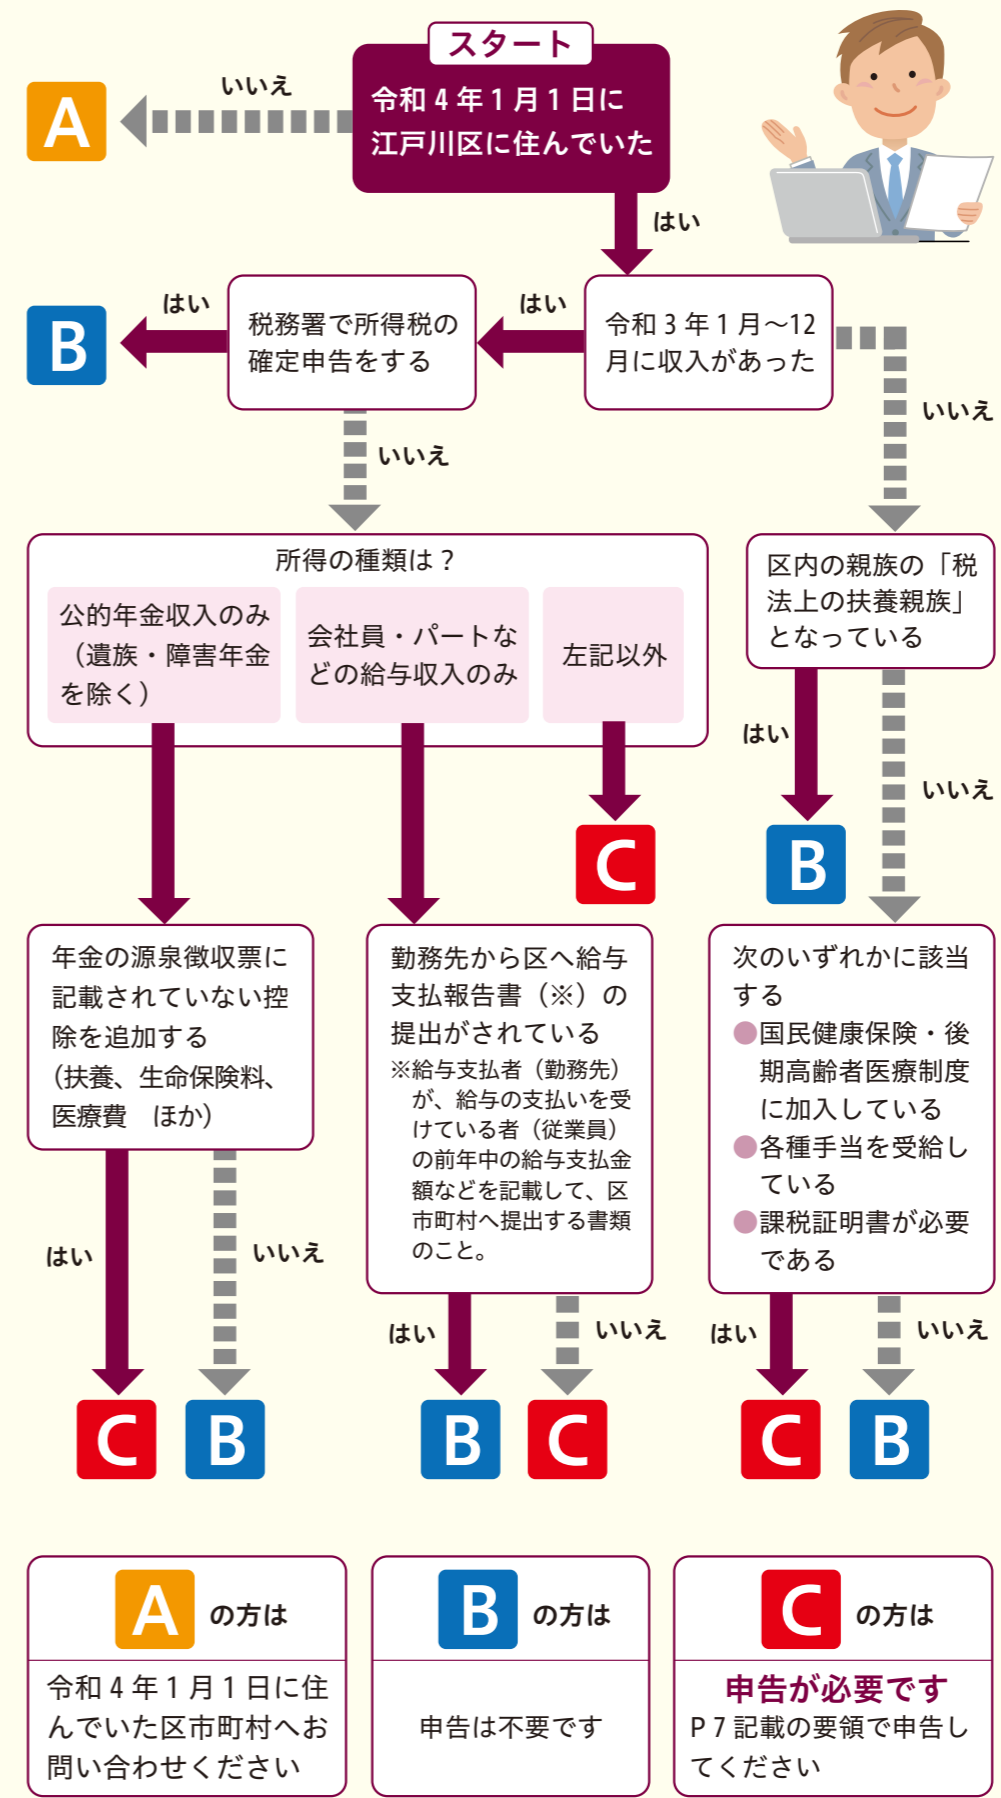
スタート
令和４年１月１日に江戸川区に住んでいた
いいえ
A
はい
令和３年１月～12月に収入があった
はい
税務署で所得税の確定申告をする
はい
B
いいえ
いいえ
所得の種類は？
公的年金収入のみ（遺族・障害年金を除く）
会社員・パートなどの給与収入のみ
左記以外
区内の親族の「税法上の扶養親族」となっている
はい
いいえ
C
B
年金の源泉徴収票に記載されていない控除を追加する（扶養、生命保険料、医療費　ほか）
勤務先から区へ給与支払報告書（※）の提出がされている
※給与支払者（勤務先）が、給与の支払いを受けている者（従業員）の前年中の給与支払金額などを記載して、区市町村へ提出する書類のこと。
次のいずれかに該当する
●国民健康保険・後期高齢者医療制度に加入している
●各種手当を受給している
●課税証明書が必要である
はい
いいえ
はい
いいえ
はい
いいえ
C
B
B
C
C
B
A の方は
令和４年１月１日に住んでいた区市町村へお問い合わせください
B の方は
申告は不要です
C の方は
申告が必要です
P７記載の要領で申告してください